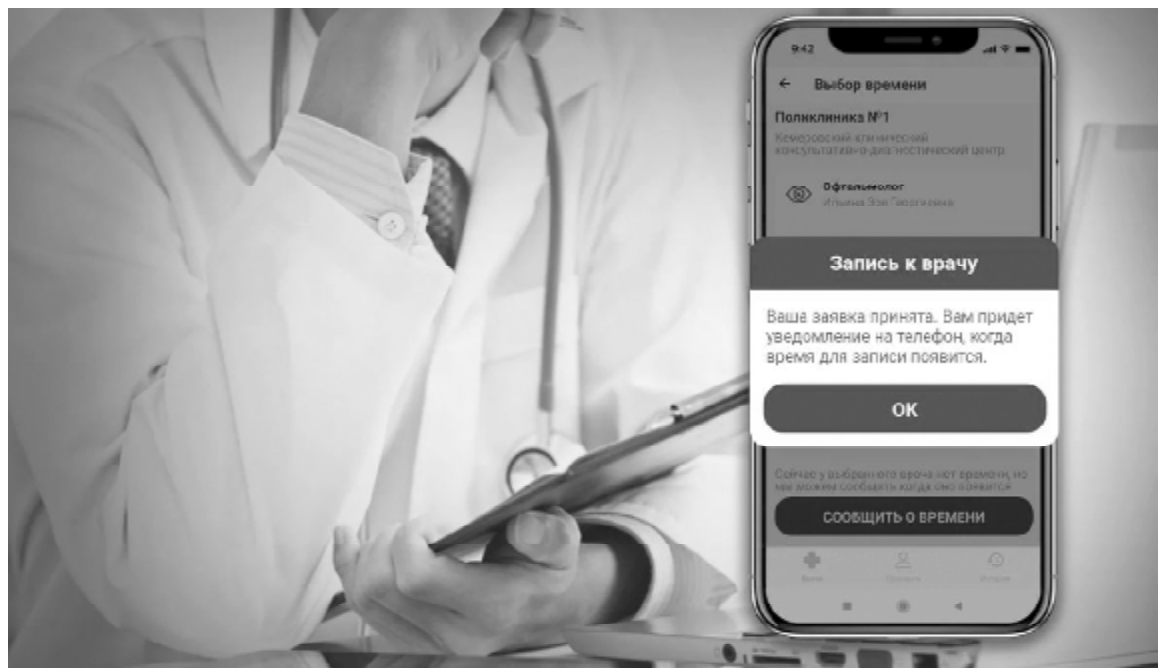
9:42

←  Выбор времени

Поликлиника №1

Кемеровский клинический консультативно-диагностический центр

Офтальмолог
Ильина Зоя Георгиевна

Запись к врачу

Ваша заявка принята. Вам придет уведомление на телефон, когда время для записи появится.

OK

Сейчас у выбранного врача нет времени, но мы можем сообщить когда оно появится

СООБЩИТЬ О ВРЕМЕНИ

Врачи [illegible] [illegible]